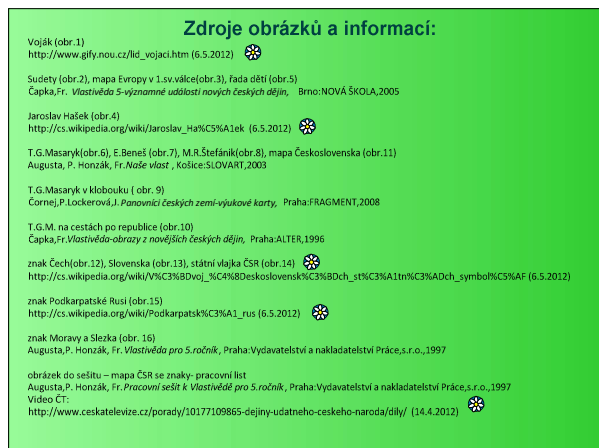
Zdroje obrázků a informací:

Voják (obr.1)
http://www.gify.nou.cz/lid_vojaci.htm (6.5.2012)

Sudety (obr.2), mapa Evropy v 1.sv.válce(obr.3), řada dětí (obr.5)
Čapka,Fr. Vlastivěda 5-významné události nových českých dějin, Brno:NOVÁ ŠKOLA,2005

Jaroslav Hašek (obr.4)
http://cs.wikipedia.org/wiki/Jaroslav_Ha%C5%A1ek (6.5.2012)

T.G.Masaryk(obr.6), E.Beneš (obr.7), M.R.Štefánik(obr.8), mapa Československa (obr.11)
Augusta, P. Honzák, Fr.Naše vlast , Košice:SLOVART,2003

T.G.Masaryk v klobouku ( obr. 9)
Čornej,P.Lockerová,J. Panovníci českých zemí-výukové karty, Praha:FRAGMENT,2008

T.G.M. na cestách po republice (obr.10)
Čapka,Fr.Vlastivěda-obrazy z novějších českých dějin, Praha:ALTER,1996

znak Čech(obr.12), Slovenska (obr.13), státní vlajka ČSR (obr.14)
http://cs.wikipedia.org/wiki/V%C3%BDvoj_%C4%8Deskoslovensk%C3%BDch_st%C3%A1tn%C3%ADch_symbol%C5%AF (6.5.2012)

znak Podkarpatské Rusi (obr.15)
http://cs.wikipedia.org/wiki/Podkarpatsk%C3%A1_rus (6.5.2012)

znak Moravy a Slezka (obr. 16)
Augusta,P. Honzák, Fr. Vlastivěda pro 5.ročník, Praha:Vydavatelství a nakladatelství Práce,s.r.o.,1997

obrázek do sešitu – mapa ČSR se znaky- pracovní list
Augusta,P. Honzák, Fr.Pracovní sešit k Vlastivědě pro 5.ročník, Praha:Vydavatelství a nakladatelství Práce,s.r.o.,1997
Video ČT:
http://www.ceskatelevize.cz/porady/10177109865-dejiny-udatneho-ceskeho-naroda/dily/ (14.4.2012)